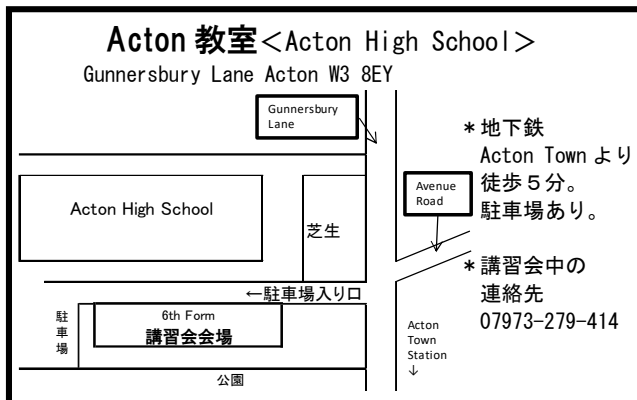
Acton 教室<Acton High School>
Gunnersbury Lane Acton W3 8EY

Gunnersbury Lane

＊地下鉄
Acton Town より
徒歩５分。
駐車場あり。

Avenue Road

Acton High School

芝生

＊講習会中の
連絡先
07973-279-414

←駐車場入り口

駐車場

6th Form
講習会会場

Acton Town Station
↓

公園